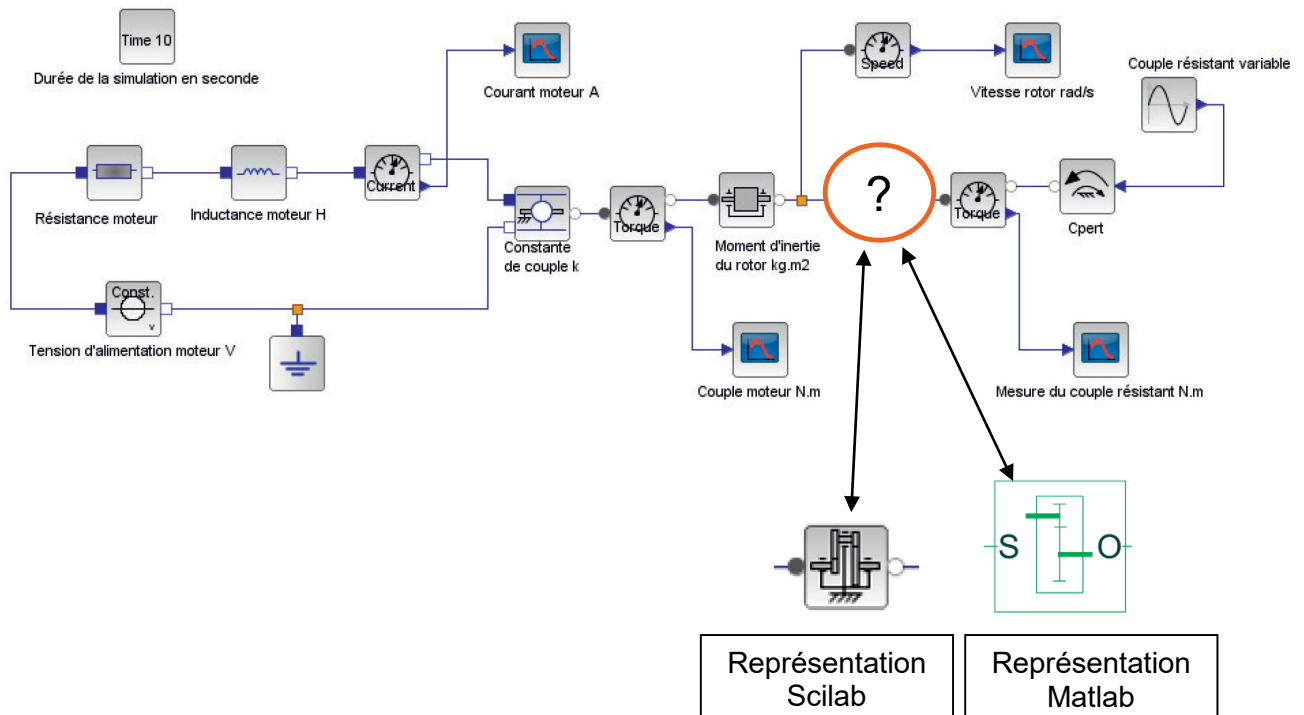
Time 10

Durée de la simulation en seconde

Courant moteur A

Speed

Vitesse rotor rad/s

Couple résistant variable

Résistance moteur

Inductance moteur H

Current

Constante de couple k

Torque

Moment d'inertie du rotor kg.m2

?

Torque

Cpert

Const.

Tension d'alimentation moteur V

Couple moteur N.m

Mesure du couple résistant N.m

S

O

Représentation Scilab

Représentation Matlab